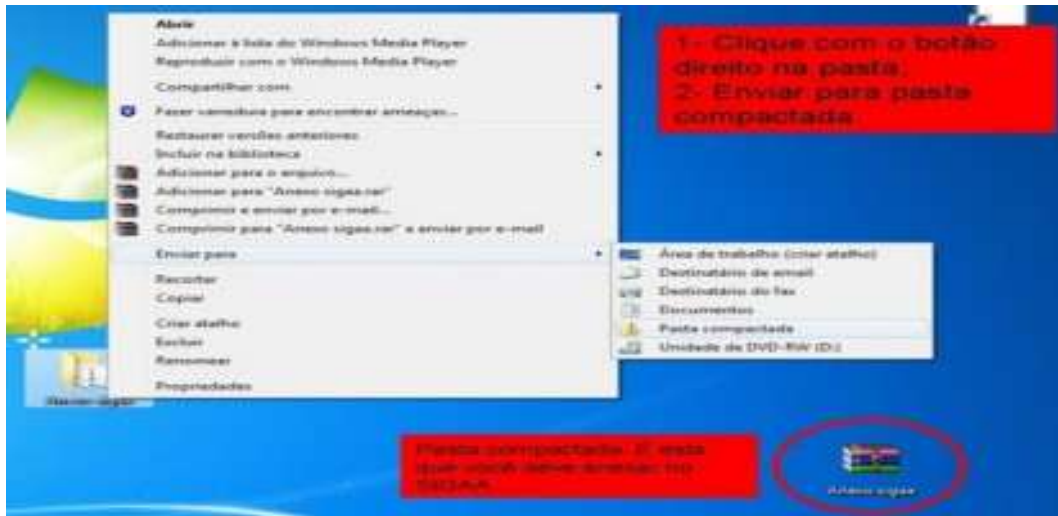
Abrir
Adicionar à lista do Windows Media Player
Reproduzir com o Windows Media Player
Compartilhar com
Fazer varredura para encontrar ameaças...
Restaurar versões anteriores
Incluir na biblioteca
Adicionar para o arquivo...
Adicionar para "Anexo sigaa.rar"
Comprimir e enviar por e-mail...
Comprimir para "Anexo sigaa.rar" e enviar por e-mail
Enviar para
Recortar
Copiar
Criar atalho
Excluir
Renomear
Propriedades

Área de trabalho (criar atalho)
Destinatário de email
Destinatário do fax
Documentos
Pasta compactada
Unidade de DVD-RW (D:)

1- Clique com o botão direito na pasta;
2- Enviar para pasta compactada.

Anexo sigaa

Pasta compactada. É esta que você deve anexar no SIGAA.

Anexo sigaa